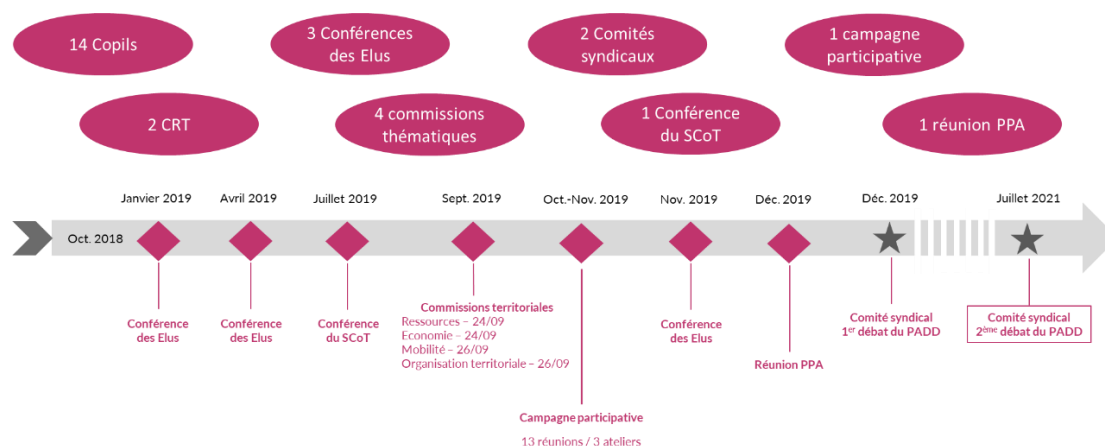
14 Copils

3 Conférences des Elus

2 Comités syndicaux

1 campagne participative

2 CRT

4 commissions thématiques

1 Conférence du SCoT

1 réunion PPA

Oct. 2018

Janvier 2019

Avril 2019

Juillet 2019

Sept. 2019

Oct.-Nov. 2019

Nov. 2019

Déc. 2019

Déc. 2019

Juillet 2021

Conférence des Elus

Conférence des Elus

Conférence du SCoT

Commissions territoriales
Ressources – 24/09
Economie – 24/09
Mobilité – 26/09
Organisation territoriale – 26/09

Campagne participative
13 réunions / 3 ateliers

Conférence des Elus

Réunion PPA

Comité syndical
1$^{er}$ débat du PADD

Comité syndical
2$^{ème}$ débat du PADD